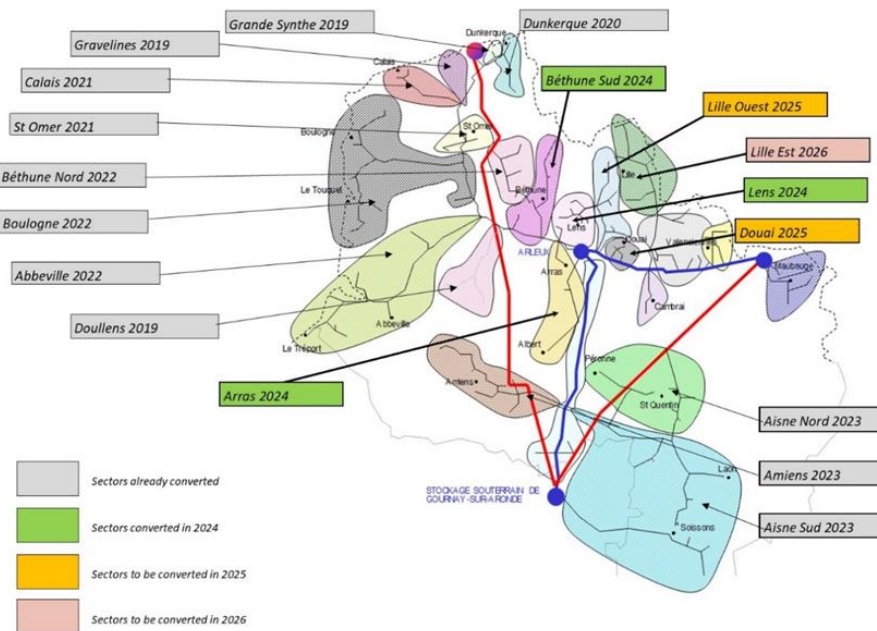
Grande Synthe 2019
Dunkerque 2020
Gravelines 2019
Calais 2021
Béthune Sud 2024
Lille Ouest 2025
St Omer 2021
Lille Est 2026
Béthune Nord 2022
Lens 2024
Boulogne 2022
Douai 2025
Abbeville 2022
Doullens 2019
Arras 2024
Aisne Nord 2023
Amiens 2023
Aisne Sud 2023

Dunkerque
Calais
Boulogne
St Omer
Le Touquet
Béthune
Lille
Lens
Douai
Valenciennes
ARLEUX
Arras
Maubeuge
Cambrai
Abbeville
Le Tréport
Albert
Péronne
Amiens
St Quentin
Laon
Soissons
STOCKAGE SOUTERRAIN DE GOURNAY-SUR-ARONDE

Sectors already converted
Sectors converted in 2024
Sectors to be converted in 2025
Sectors to be converted in 2026